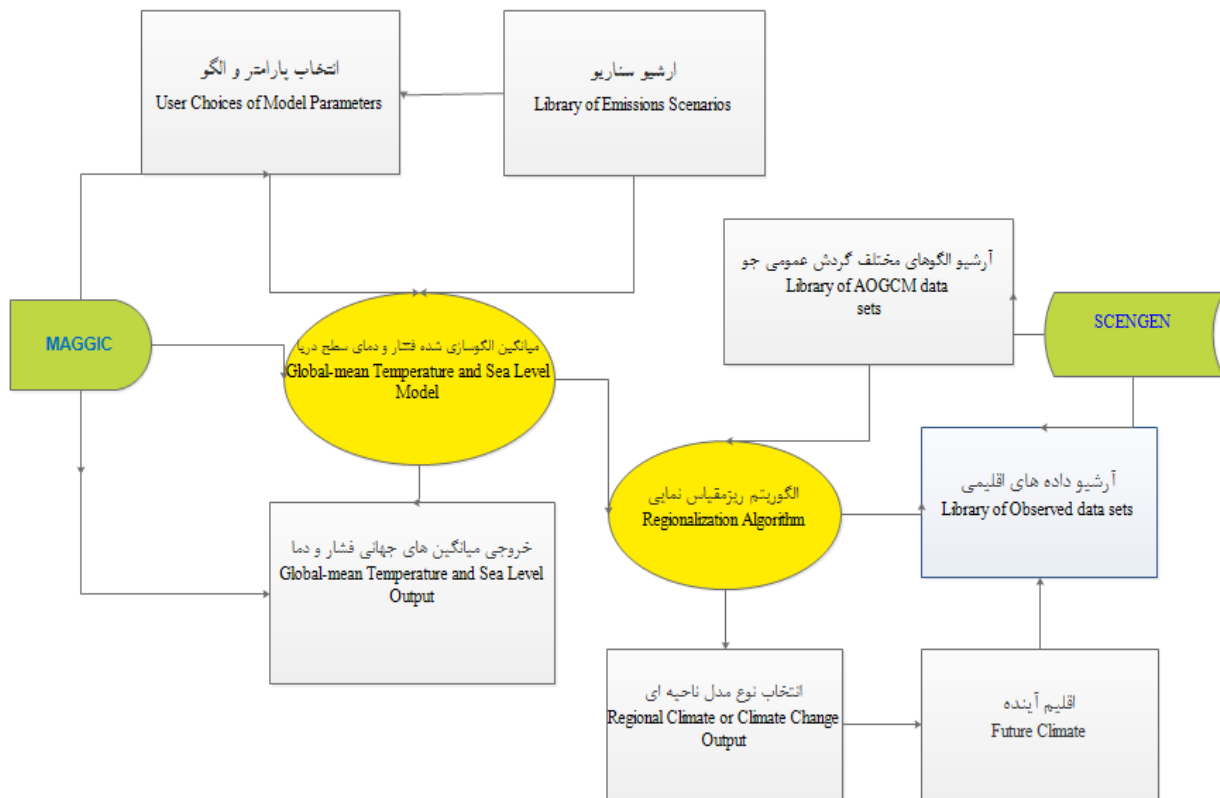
انتخاب پارامتر و الگو
User Choices of Model Parameters

ارشیو سناریو
Library of Emissions Scenarios

آرشیو الگوهای مختلف گردش عمومی جو
Library of AOGCM data sets

SCENGEN

MAGGIC

میانگین الگوسازی شده فشار و دمای سطح دریا
Global-mean Temperature and Sea Level Model

الگوریتم ریزمقیاس نمایی
Regionalization Algorithm

آرشیو داده های اقلیمی
Library of Observed data sets

خروجی میانگین های جهانی فشار و دما
Global-mean Temperature and Sea Level Output

انتخاب نوع مدل ناحیه ای
Regional Climate or Climate Change Output

اقلیم آینده
Future Climate